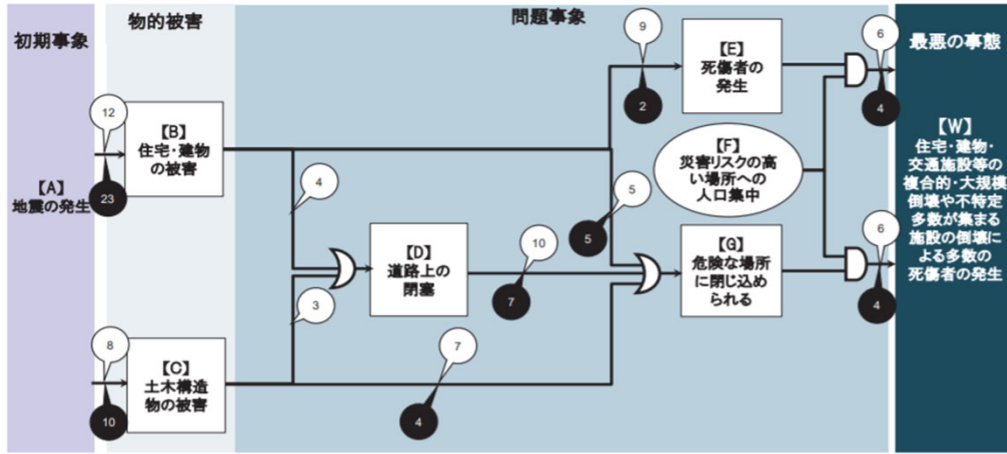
初期事象

物的被害

問題事象

最悪の事態

【A】
地震の発生

12

23

【B】
住宅・建物の被害

8

10

【C】
土木構造物の被害

4

3

【D】
道路上の閉塞

10

7

7

4

9

2

【E】
死傷者の発生

【F】
災害リスクの高い場所への人口集中

5

5

【G】
危険な場所に閉じ込められる

6

4

6

4

【W】
住宅・建物・交通施設等の複合的・大規模倒壊や不特定多数が集まる施設の倒壊による多数の死傷者の発生